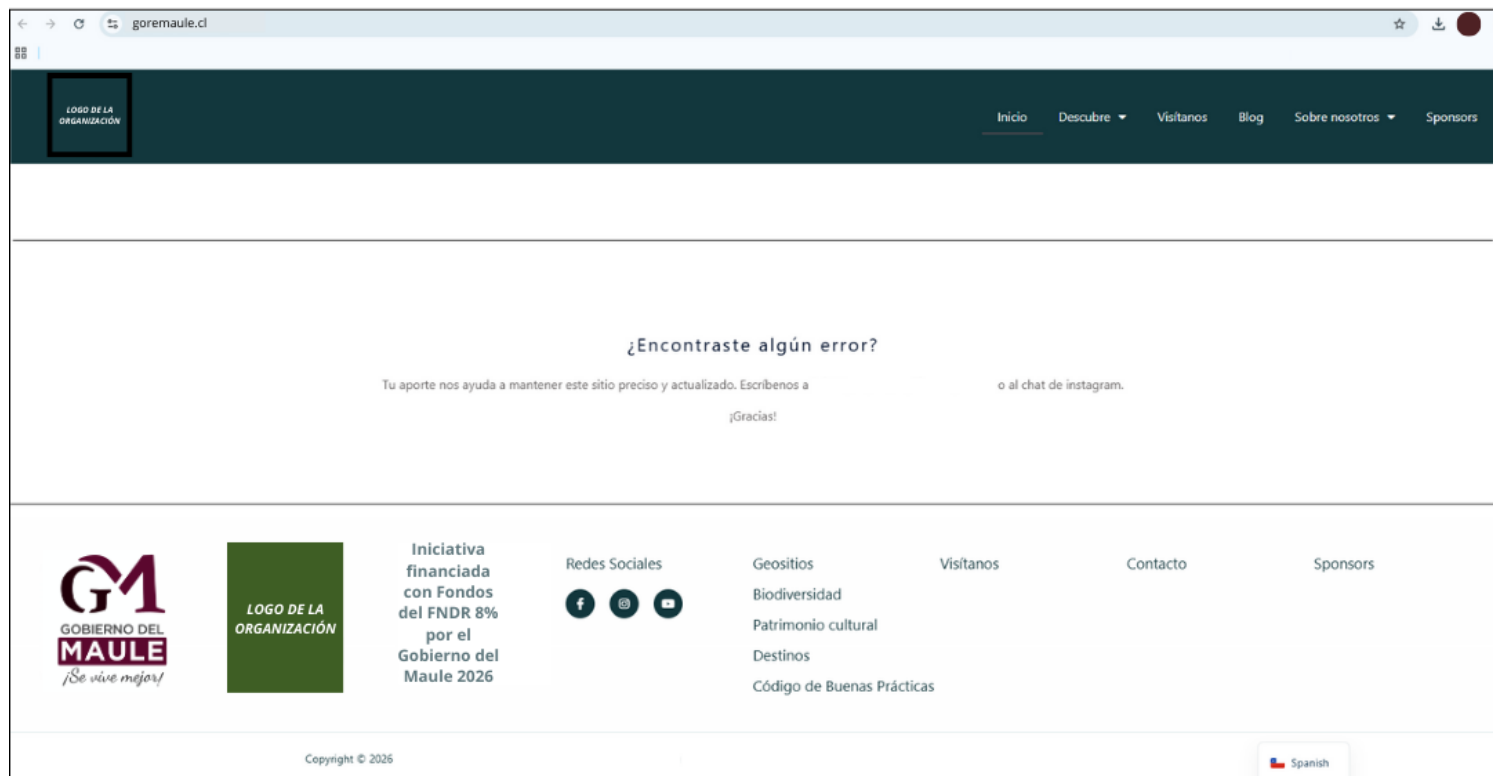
goremaule.cl

LOGO DE LA ORGANIZACIÓN

Inicio Descubre Visítanos Blog Sobre nosotros Sponsors

¿Encontraste algún error?

Tu aporte nos ayuda a mantener este sitio preciso y actualizado. Escríbenos a o al chat de instagram.

¡Gracias!

GM
GOBIERNO DEL
MAULE
¡Se vive mejor!

LOGO DE LA ORGANIZACIÓN

Iniciativa financiada con Fondos del FNDR 8% por el Gobierno del Maule 2026

Redes Sociales

Geositios
Biodiversidad
Patrimonio cultural
Destinos
Código de Buenas Prácticas

Visítanos

Contacto

Sponsors

Copyright © 2026

Spanish